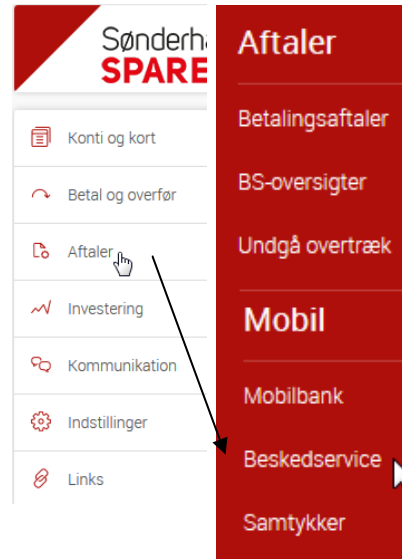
Sønderha
SPARE

Konti og kort

Betal og overfør

Aftaler

Investering

Kommunikation

Indstillinger

Links

Aftaler

Betalingsaftaler

BS-oversigter

Undgå overtræk

Mobil

Mobilbank

Beskedservice

Samtykker